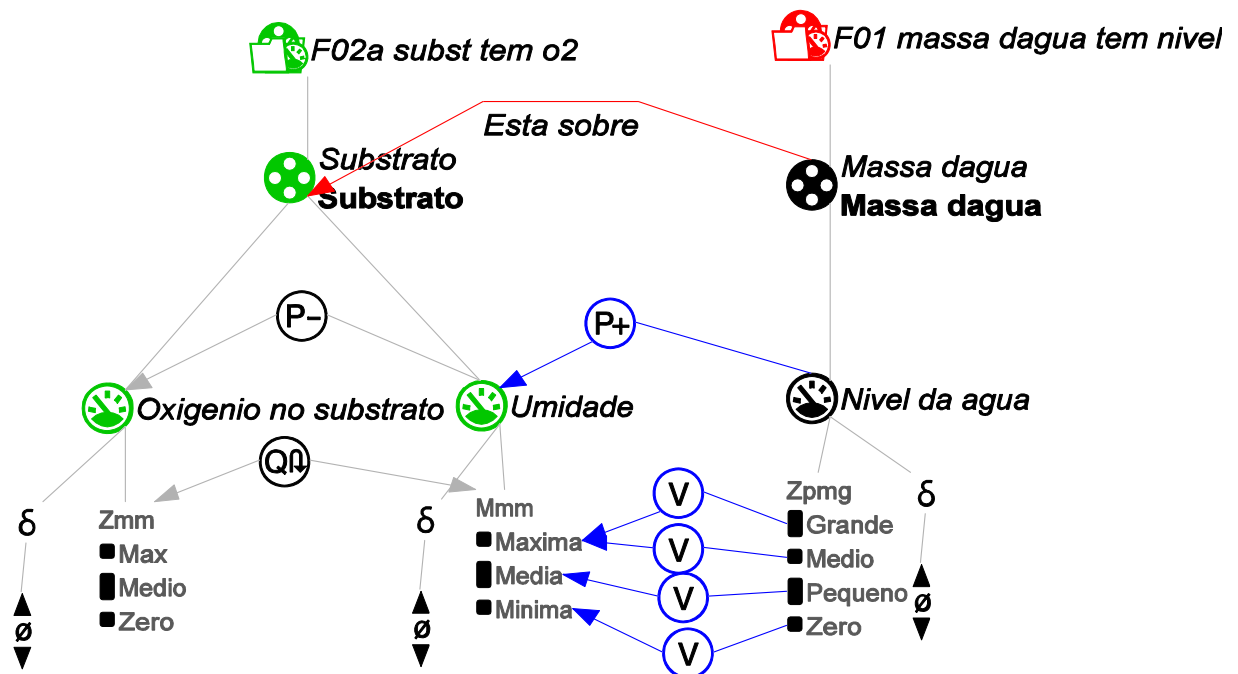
F02a subst tem o2

F01 massa dagua tem nivel

Esta sobre

Substrato
**Substrato**

Massa dagua
**Massa dagua**

P-

P+

Oxigenio no substrato

Umidade

Nivel da agua

Q

δ

Zmm
Max
Medio
Zero

ø

δ

Mmm
Maxima
Media
Minima

ø

V
V
V
V

Zpmg
Grande
Medio
Pequeno
Zero

δ

ø